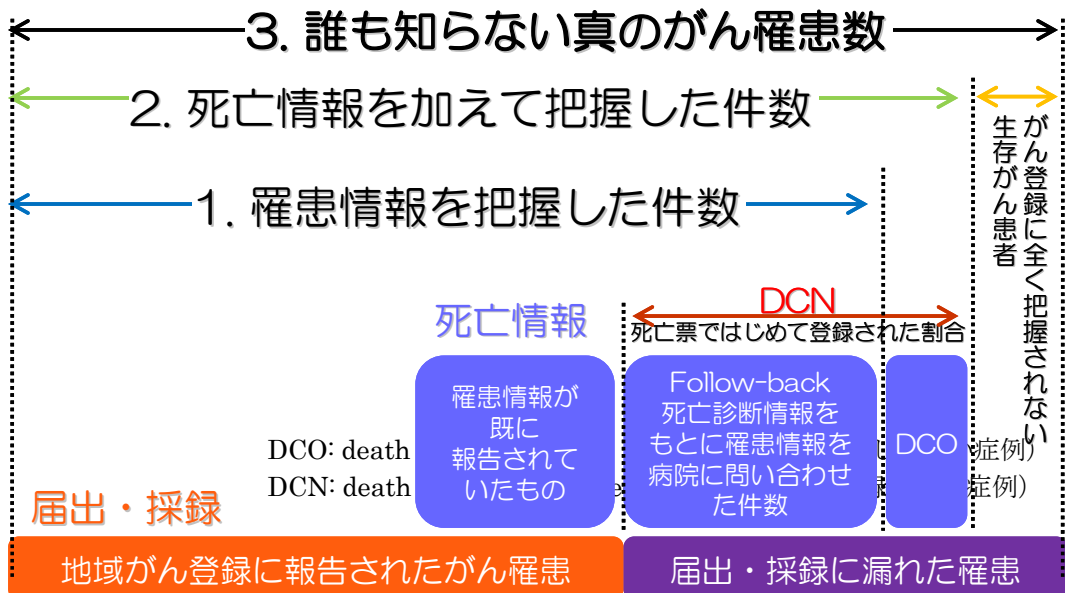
3. 誰も知らない真のがん罹患数

2. 死亡情報を加えて把握した件数

1. 罹患情報を把握した件数

がん登録に全く把握されない生存がん患者

死亡情報

DCN
死亡票ではじめて登録された割合

罹患情報が既に報告されていたもの

Follow-back
死亡診断情報をもとに罹患情報を病院に問い合わせた件数

DCO

DCO: death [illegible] 症例)
DCN: death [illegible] 症例)

届出・採録

地域がん登録に報告されたがん罹患

届出・採録に漏れた罹患